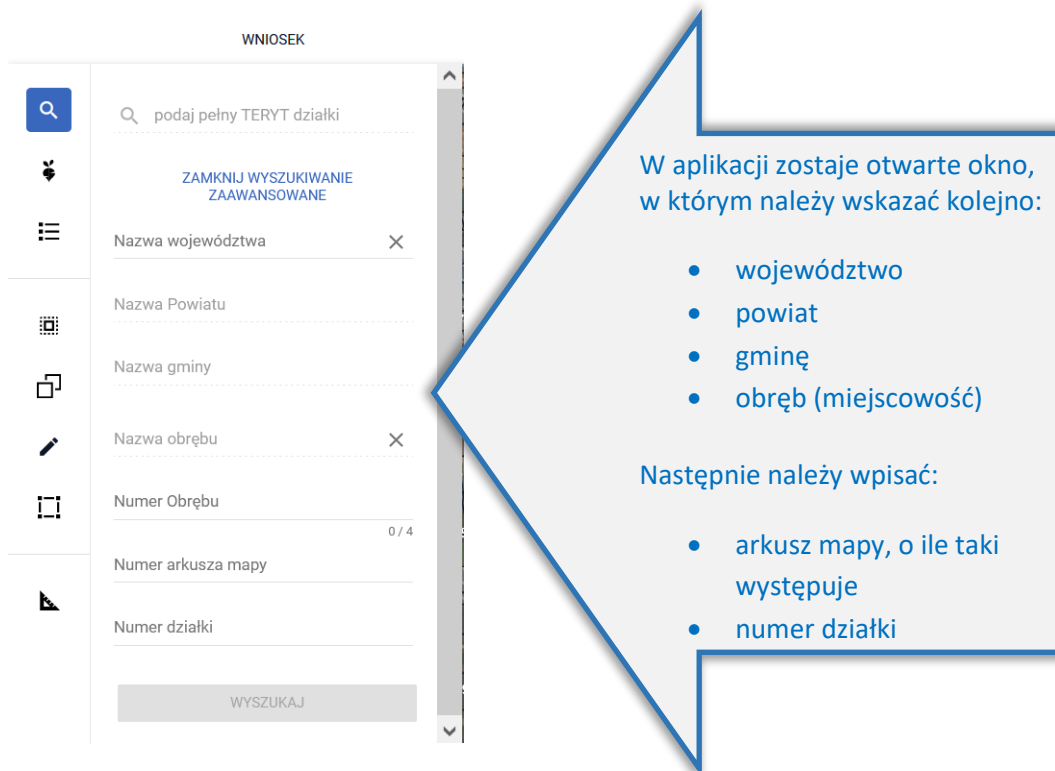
WNIOSEK

podaj pełny TERYT działki

ZAMKNIJ WYSZUKIWANIE ZAAWANSOWANE

Nazwa województwa

Nazwa Powiatu

Nazwa gminy

Nazwa obrębu

Numer Obrębu

0 / 4

Numer arkusza mapy

Numer działki

WYSZUKAJ

W aplikacji zostaje otwarte okno, w którym należy wskazać kolejno:

- województwo
- powiat
- gminę
- obręb (miejscowość)

Następnie należy wpisać:

- arkusz mapy, o ile taki występuje
- numer działki